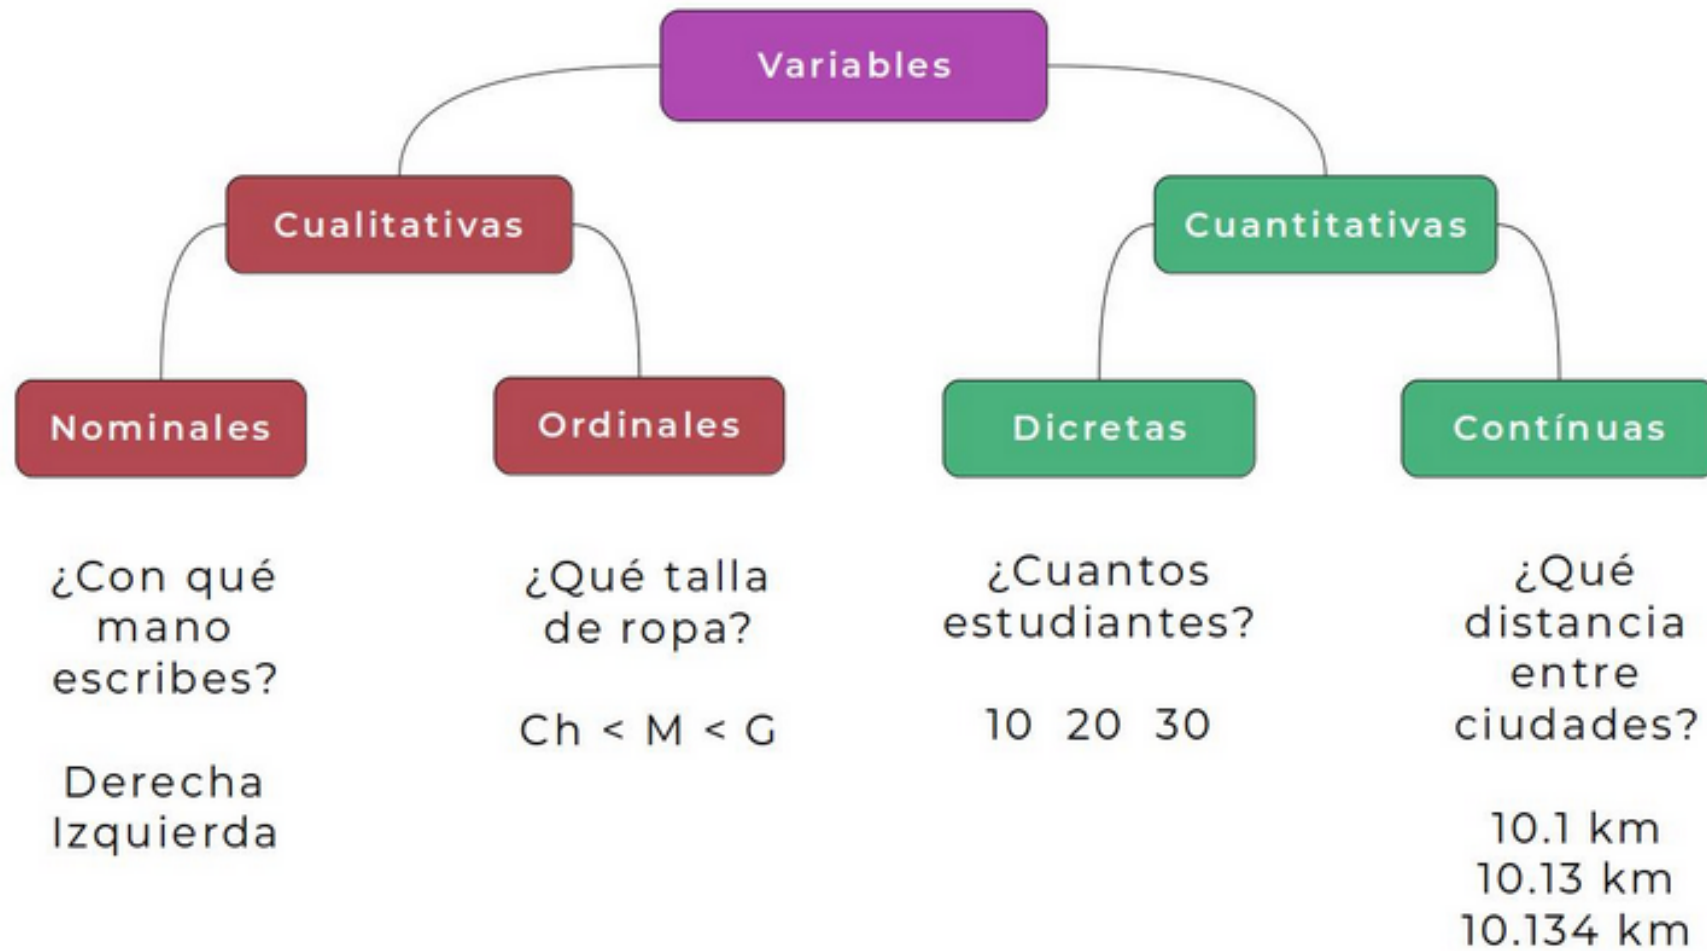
Variables

Cualitativas

Cuantitativas

Nominales

Ordinales

Dicretas

Contínuas

¿Con qué mano escribes?

Derecha
Izquierda

¿Qué talla de ropa?

Ch < M < G

¿Cuantos estudiantes?

10 20 30

¿Qué distancia entre ciudades?

10.1 km
10.13 km
10.134 km